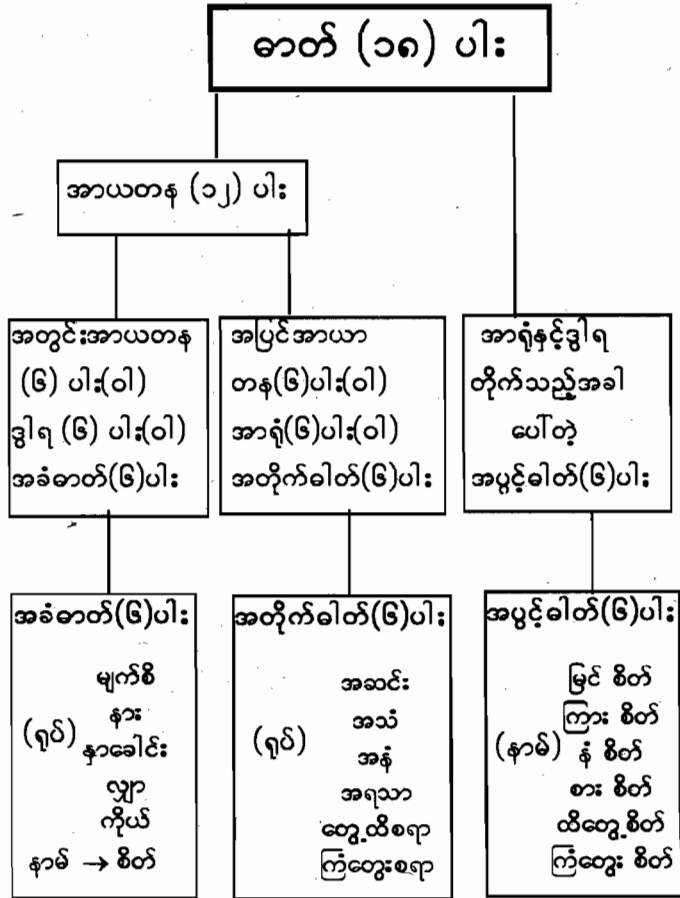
ဓာတ် (၁၈) ပါး

အာယတန (၁၂) ပါး

အတွင်းအာယတန (၆) ပါး(ဝါ) ဒွါရ (၆) ပါး(ဝါ) အဇ္ဈတ္တဓာတ်(၆)ပါး

အပြင်အာယာတန(၆)ပါး(ဝါ) အာရုံ(၆)ပါး(ဝါ) အတိုက်ဓါတ်(၆)ပါး

အာရုံနှင့်ဒွါရ တိုက်သည့်အခါ ပေါ်တဲ့ အပွင့်ဓါတ်(၆)ပါး

အဇ္ဈဓာတ်(၆)ပါး
(ရုပ်) မျက်စိ
နား
နှာခေါင်း
လျှာ
ကိုယ်
နာမ် → စိတ်

အတိုက်ဓါတ်(၆)ပါး
(ရုပ်) အဆင်း
အသံ
အနံ့
အရသာ
တွေ့ထိစရာ
ကြံတွေးစရာ

အပွင့်ဓါတ်(၆)ပါး
(နာမ်) မြင် စိတ်
ကြား စိတ်
နံ စိတ်
စား စိတ်
ထိတွေ့စိတ်
ကြံတွေး စိတ်